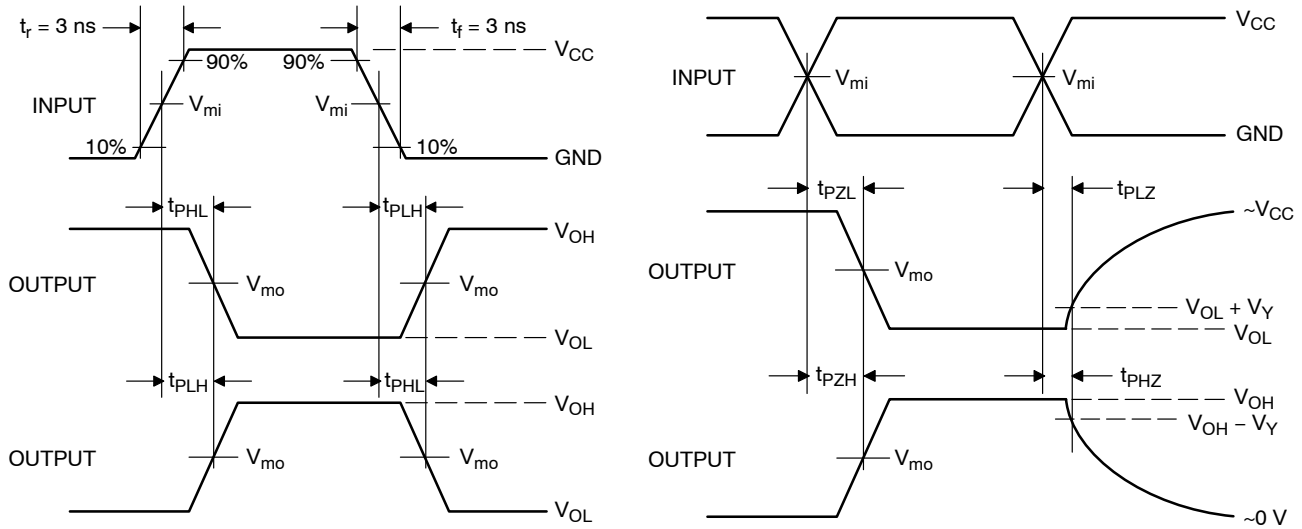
$t_r$ = 3 ns
$t_f$ = 3 ns
90%
90%
$V_{CC}$
INPUT
$V_{mi}$
$V_{mi}$
10%
10%
GND
$t_{PHL}$
$t_{PLH}$
$V_{OH}$
OUTPUT
$V_{mo}$
$V_{mo}$
$V_{OL}$
$t_{PLH}$
$t_{PHL}$
$V_{OH}$
OUTPUT
$V_{mo}$
$V_{mo}$
$V_{OL}$

$V_{CC}$
INPUT
$V_{mi}$
$V_{mi}$
GND
$t_{PZL}$
$t_{PLZ}$
~$V_{CC}$
OUTPUT
$V_{mo}$
$V_{OL}$ + $V_Y$
$V_{OL}$
$t_{PZH}$
$t_{PHZ}$
$V_{OH}$
$V_{OH}$ – $V_Y$
OUTPUT
$V_{mo}$
~0 V